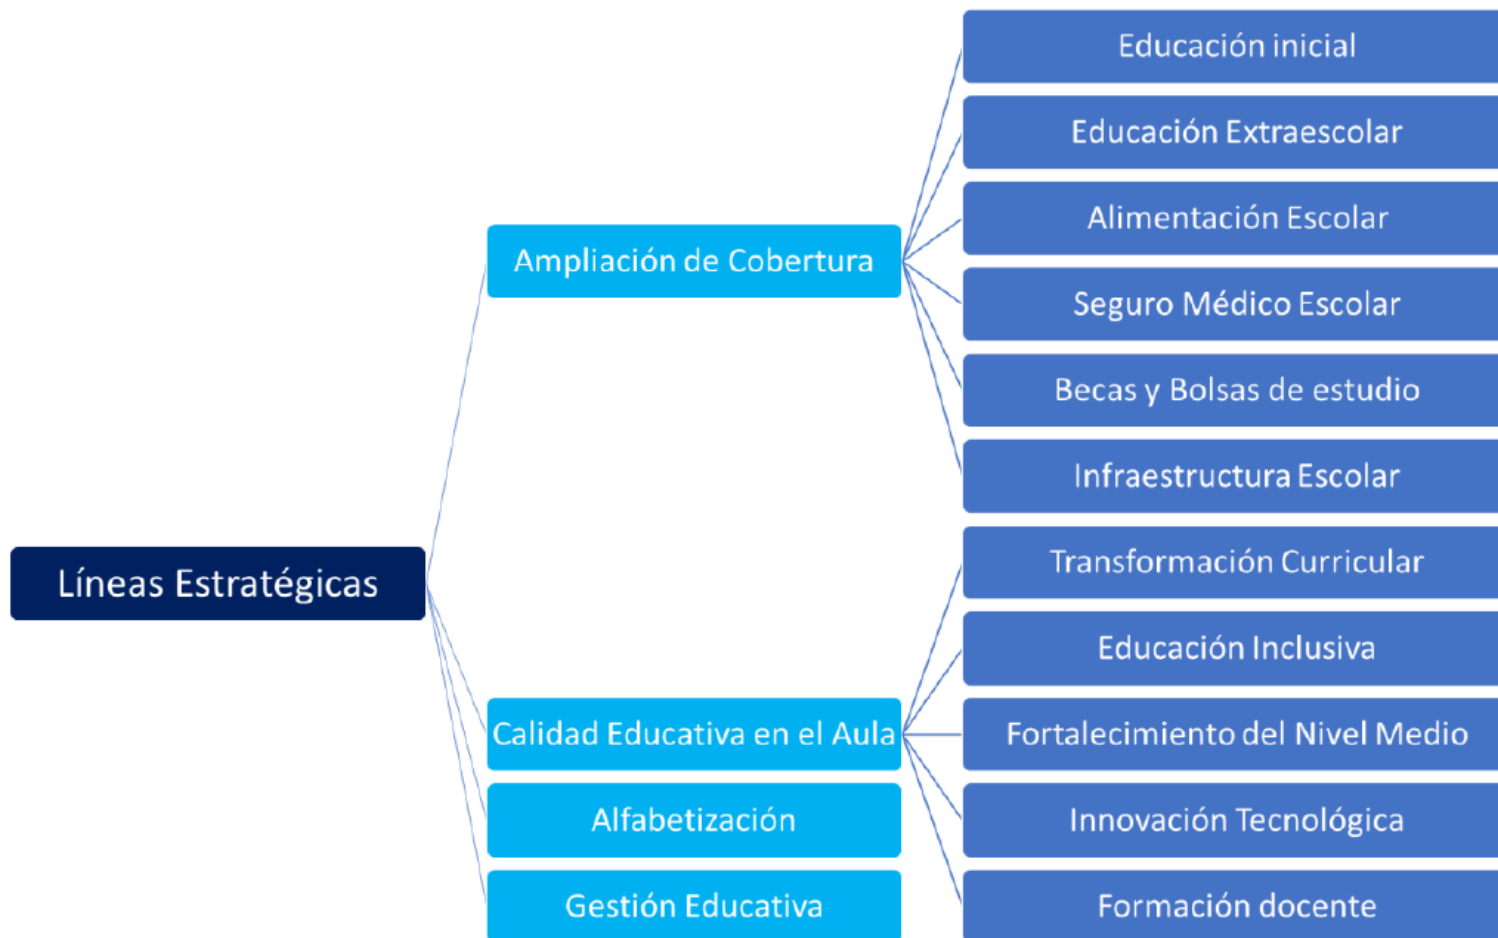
Líneas Estratégicas

Ampliación de Cobertura

Educación inicial

Educación Extraescolar

Alimentación Escolar

Seguro Médico Escolar

Becas y Bolsas de estudio

Infraestructura Escolar

Calidad Educativa en el Aula

Transformación Curricular

Educación Inclusiva

Fortalecimiento del Nivel Medio

Innovación Tecnológica

Formación docente

Alfabetización

Gestión Educativa